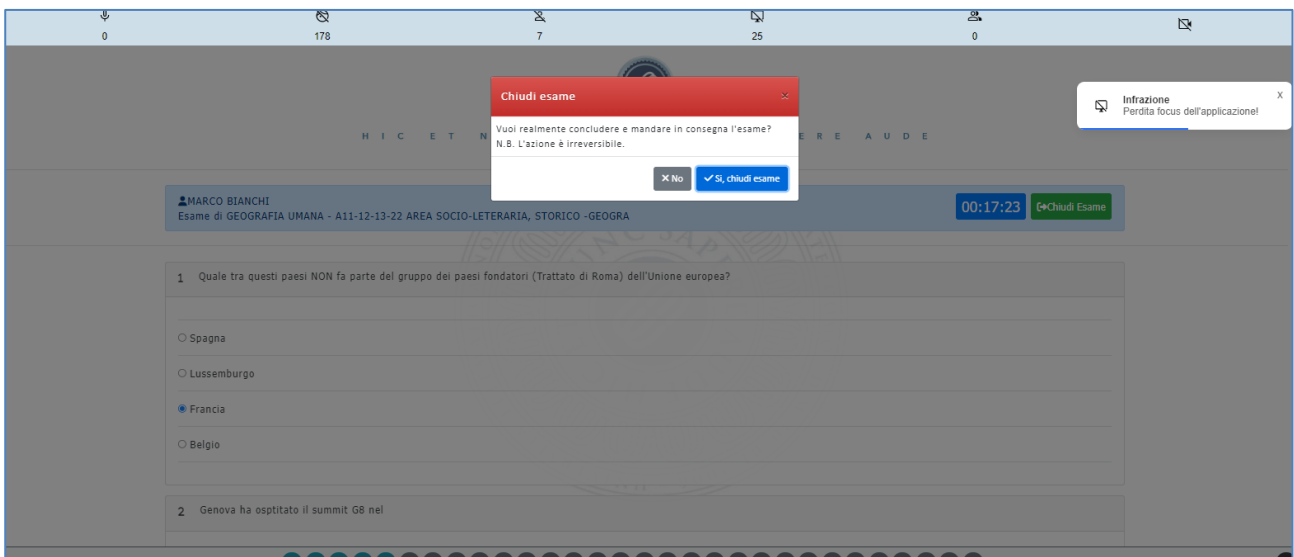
0
178
7
25
0

Chiudi esame ×

Vuoi realmente concludere e mandare in consegna l'esame?
N.B. L'azione è irreversibile.

× No ✓ Si, chiudi esame

Infrazione
Perdita focus dell'applicazione!
X

H I C E T N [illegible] E R E A U D E

MARCO BIANCHI
Esame di GEOGRAFIA UMANA - A11-12-13-22 AREA SOCIO-LETERARIA, STORICO -GEOGRA

00:17:23 Chiudi Esame

1 Quale tra questi paesi NON fa parte del gruppo dei paesi fondatori (Trattato di Roma) dell'Unione europea?

○ Spagna
○ Lussemburgo
◉ Francia
○ Belgio

2 Genova ha osptitato il summit G8 nel